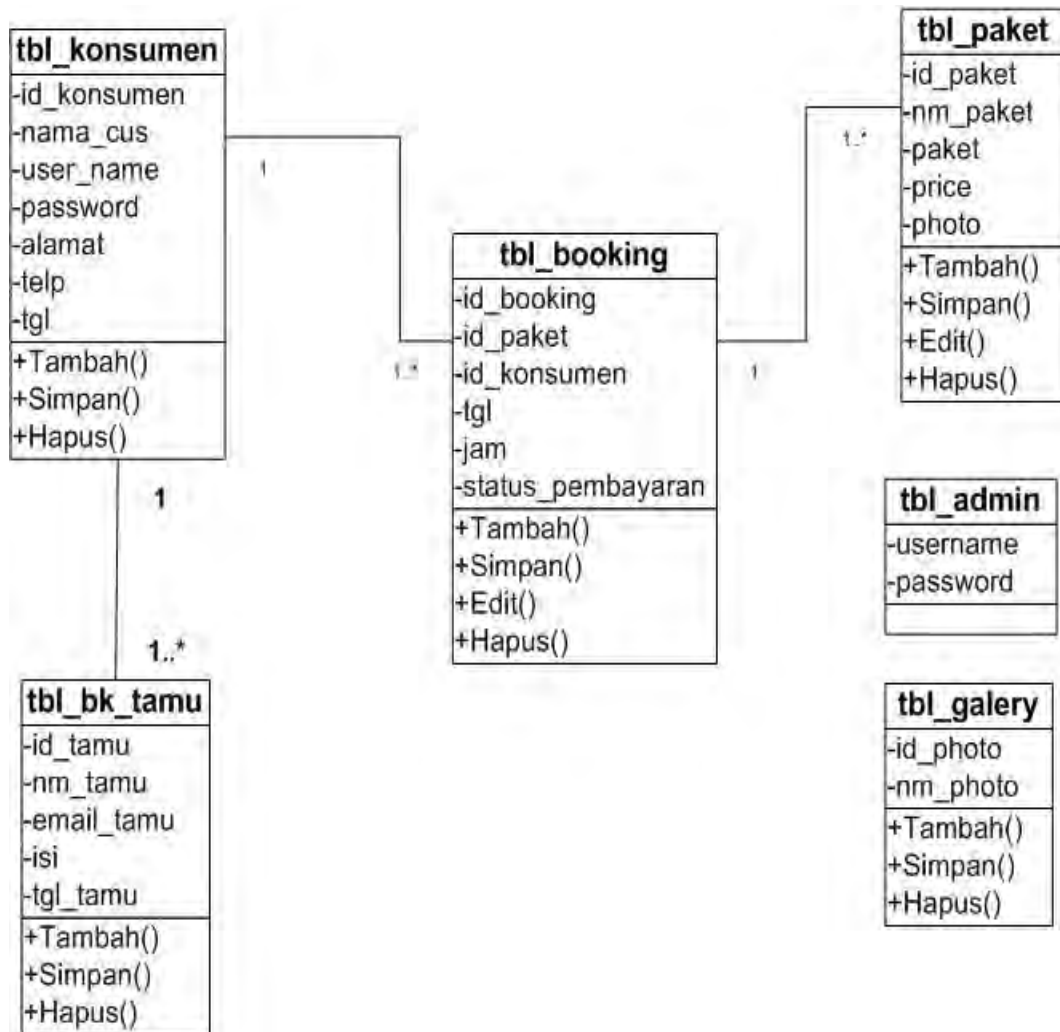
tbl_konsumen
-id_konsumen
-nama_cus
-user_name
-password
-alamat
-telp
-tgl
+Tambah()
+Simpan()
+Hapus()

1

1..*

tbl_booking
-id_booking
-id_paket
-id_konsumen
-tgl
-jam
-status_pembayaran
+Tambah()
+Simpan()
+Edit()
+Hapus()

1..*

1

tbl_paket
-id_paket
-nm_paket
-paket
-price
-photo
+Tambah()
+Simpan()
+Edit()
+Hapus()

1

1..*

tbl_bk_tamu
-id_tamu
-nm_tamu
-email_tamu
-isi
-tgl_tamu
+Tambah()
+Simpan()
+Hapus()

tbl_admin
-username
-password

tbl_galery
-id_photo
-nm_photo
+Tambah()
+Simpan()
+Hapus()